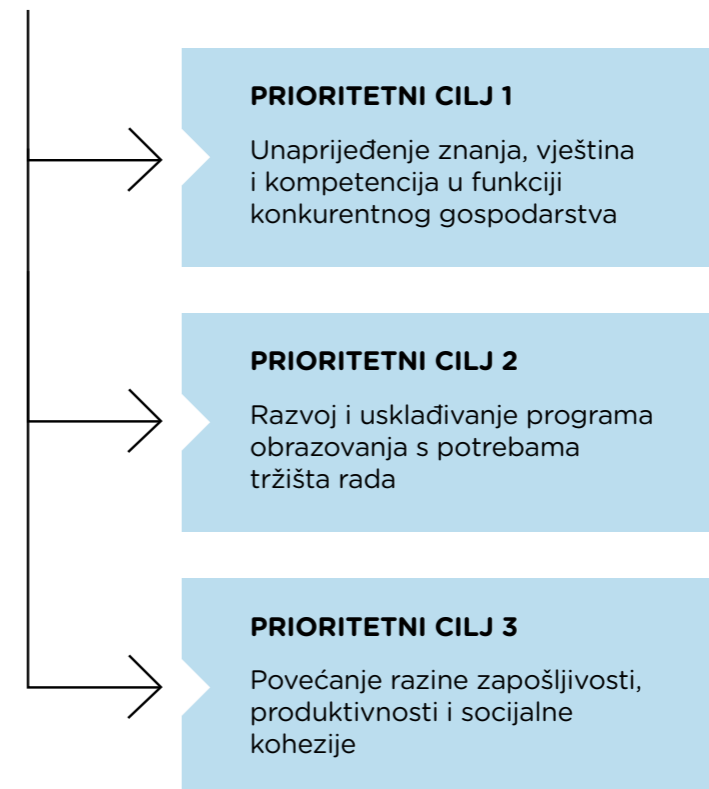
PRIORITETNI CILJ 1

Unaprijeđenje znanja, vještina i kompetencija u funkciji konkurentnog gospodarstva

PRIORITETNI CILJ 2

Razvoj i usklađivanje programa obrazovanja s potrebama tržišta rada

PRIORITETNI CILJ 3

Povećanje razine zapošljivosti, produktivnosti i socijalne kohezije